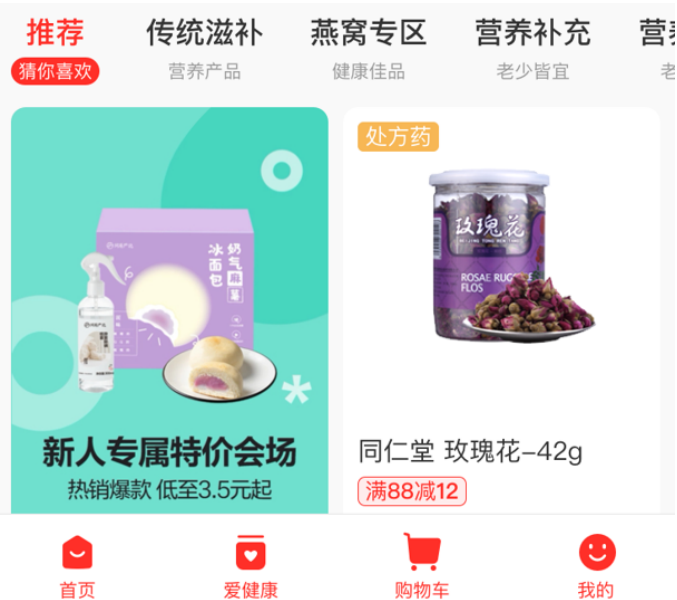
推荐
猜你喜欢

传统滋补
营养产品

燕窝专区
健康佳品

营养补充
老少皆宜

营养
老

冰面包
奶气紫薯

新人专属特价会场
热销爆款 低至3.5元起

处方药

玫瑰花
ROSAE RUGOSAE FLOS

同仁堂 玫瑰花-42g
满88减12

首页
爱健康
购物车
我的